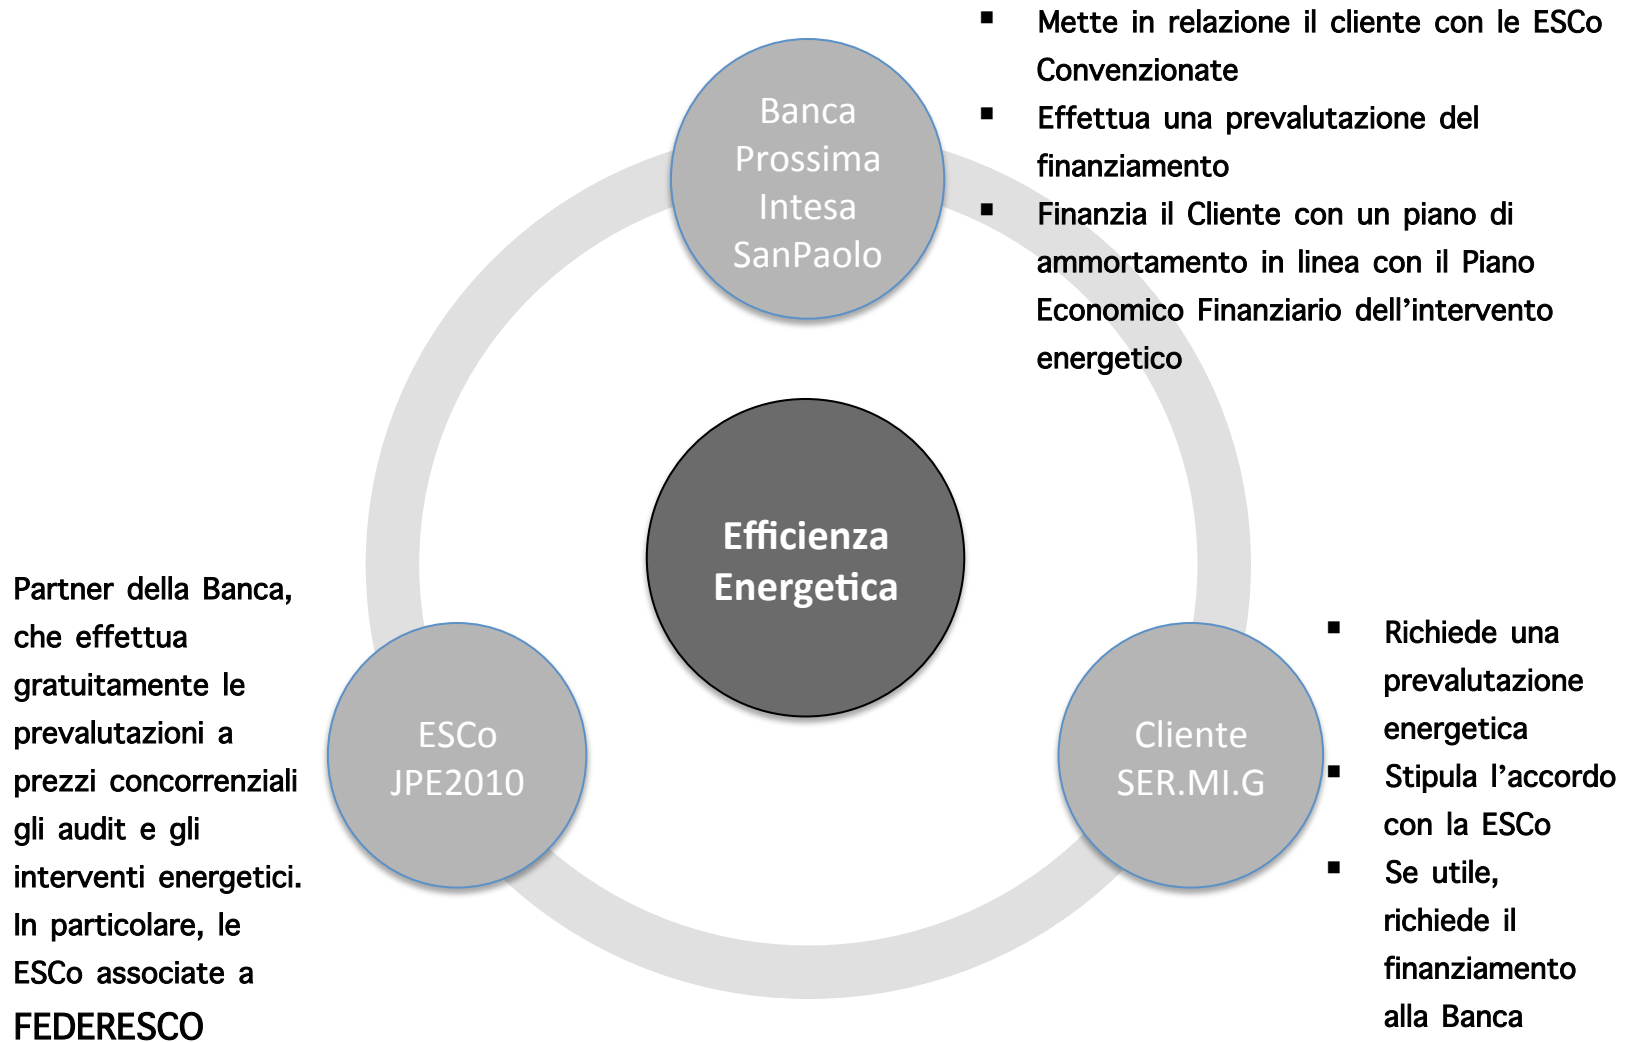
Banca Prossima Intesa SanPaolo

- Mette in relazione il cliente con le ESCo Convenzionate
- Effettua una prevalutazione del finanziamento
- Finanzia il Cliente con un piano di ammortamento in linea con il Piano Economico Finanziario dell'intervento energetico

Efficienza Energetica

Partner della Banca, che effettua gratuitamente le prevalutazioni a prezzi concorrenziali gli audit e gli interventi energetici. In particolare, le ESCo associate a FEDERESCO

ESCo JPE2010

Cliente SER.MI.G

- Richiede una prevalutazione energetica
- Stipula l'accordo con la ESCo
- Se utile, richiede il finanziamento alla Banca